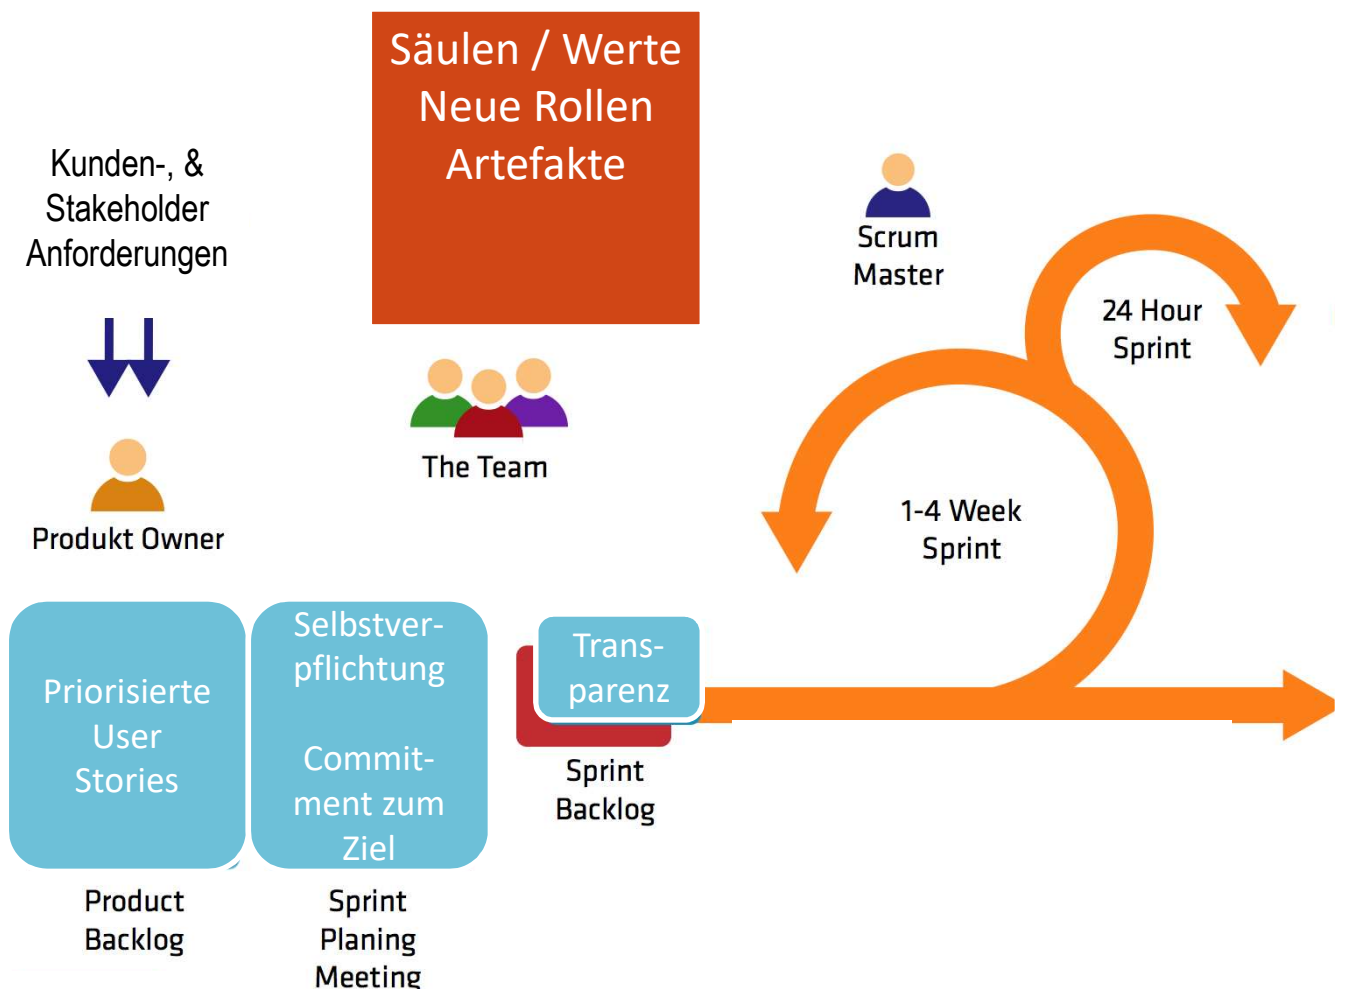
Säulen / Werte
Neue Rollen
Artefakte

Kunden-, &
Stakeholder
Anforderungen

Scrum
Master

24 Hour
Sprint

The Team

Produkt Owner

1-4 Week
Sprint

Priorisierte
User
Stories

Product
Backlog

Selbstverpflichtung

Commitment zum
Ziel

Sprint
Planing
Meeting

Transparenz

Sprint
Backlog